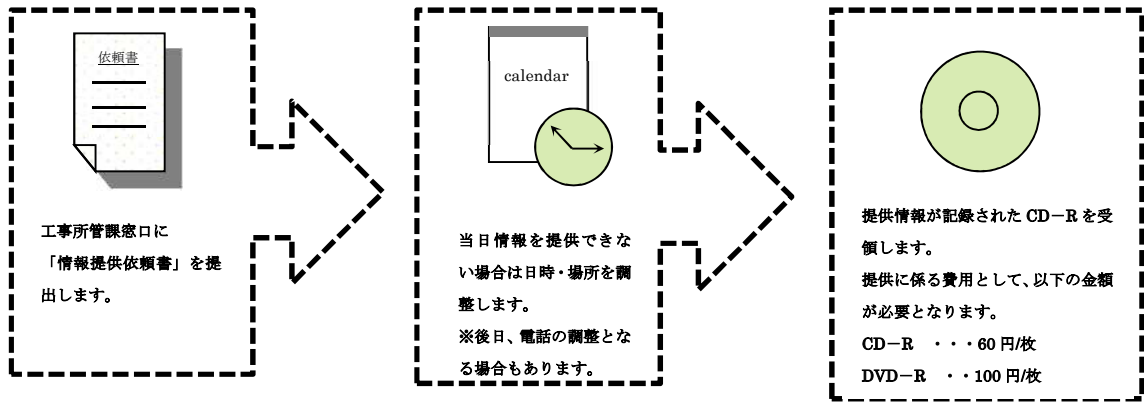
依頼書

工事所管課窓口に「情報提供依頼書」を提出します。

calendar

当日情報を提供できない場合は日時・場所を調整します。
※後日、電話の調整となる場合もあります。

提供情報が記録された CD−R を受領します。
提供に係る費用として、以下の金額が必要となります。
CD−R ・・・60 円/枚
DVD−R ・・100 円/枚